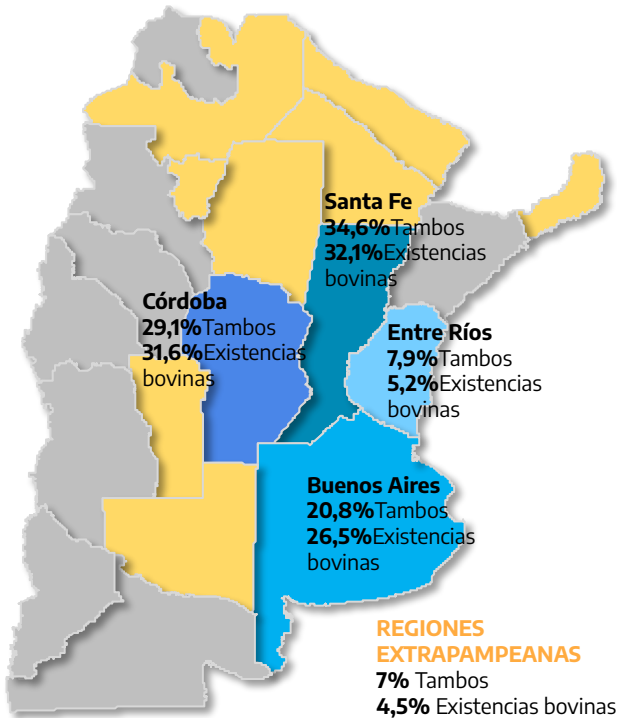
Santa Fe
34,6%Tambos
32,1%Existencias bovinas

Córdoba
29,1%Tambos
31,6%Existencias bovinas

Entre Ríos
7,9%Tambos
5,2%Existencias bovinas

Buenos Aires
20,8%Tambos
26,5%Existencias bovinas

REGIONES EXTRAPAMPEANAS
7% Tambos
4,5% Existencias bovinas